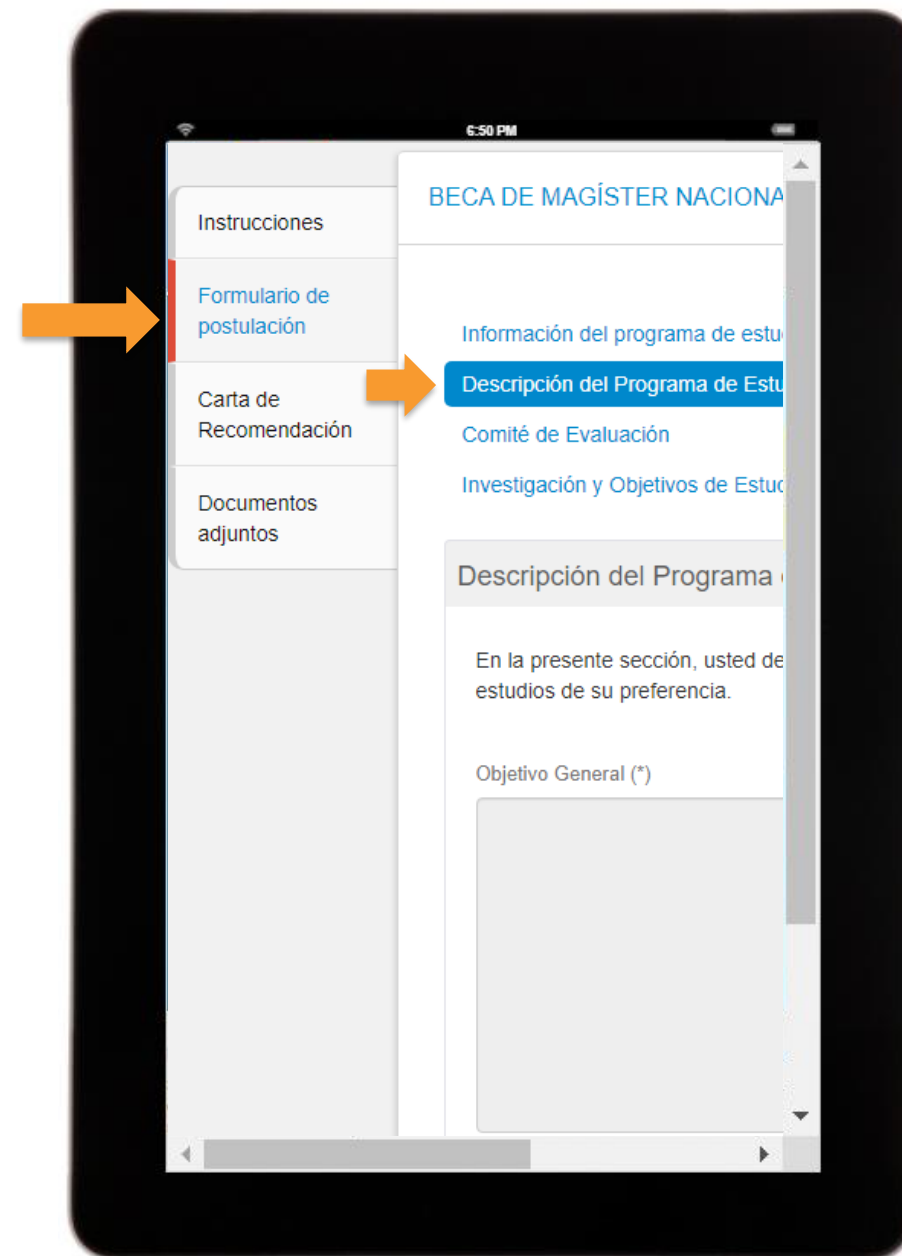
6:50 PM

Instrucciones

Formulario de postulación

Carta de Recomendación

Documentos adjuntos

BECA DE MAGÍSTER NACIONA

Información del programa de estu

Descripción del Programa de Estu

Comité de Evaluación

Investigación y Objetivos de Estu

Descripción del Programa

En la presente sección, usted de estudios de su preferencia.

Objetivo General (*)